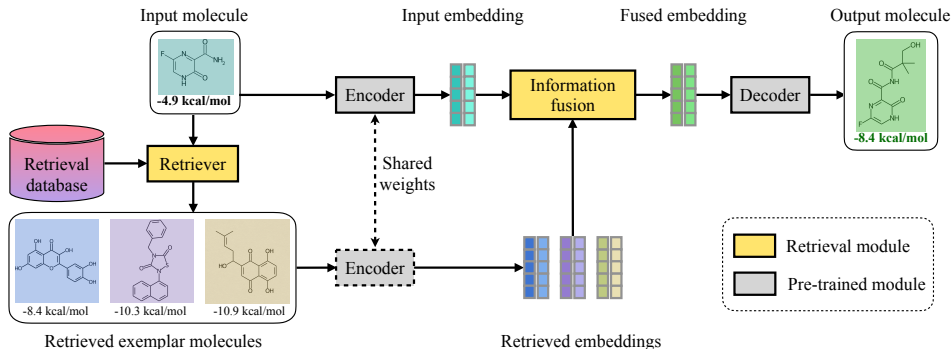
Input molecule

Input embedding

Fused embedding

Output molecule

F

NH2

O

N

N

H

O

-4.9 kcal/mol

Encoder

Information fusion

Decoder

OH

O

N

H

O

N

N

H

O

F

-8.4 kcal/mol

Retrieval database

Retriever

Shared weights

Encoder

Retrieval module

Pre-trained module

-8.4 kcal/mol

-10.3 kcal/mol

-10.9 kcal/mol

Retrieved exemplar molecules

Retrieved embeddings